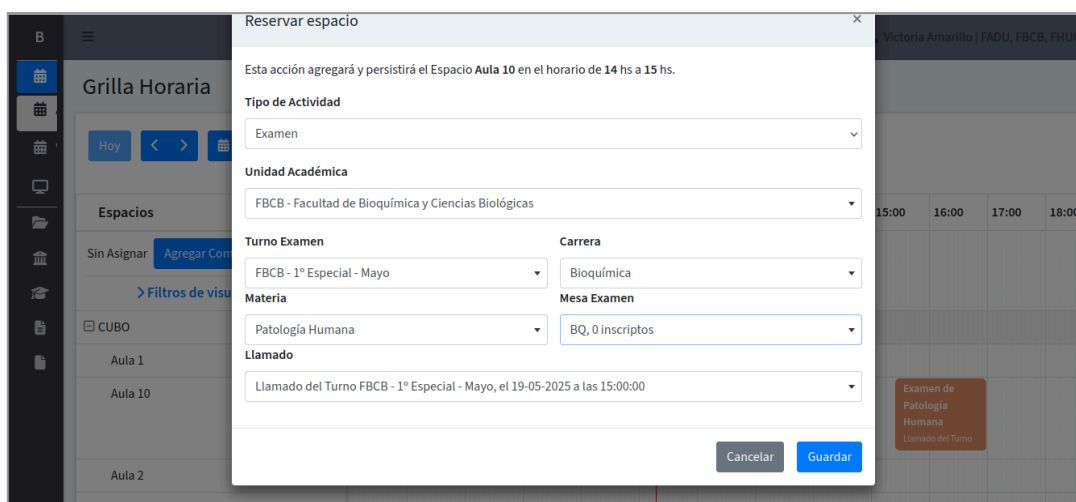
B

Grilla Horaria

Hoy

Espacios

Sin Asignar Agregar Com

> Filtros de visu

⊟ CUBO

Aula 1

Aula 10

Aula 2

Victoria Amarillo | FADU, FBCB, FHU

15:00 16:00 17:00 18:00

Examen de Patología Humana
Llamado del Turno

Reservar espacio ×

Esta acción agregará y persistirá el Espacio **Aula 10** en el horario de **14** hs a **15** hs.

Tipo de Actividad

Examen

Unidad Académica

FBCB - Facultad de Bioquímica y Ciencias Biológicas

Turno Examen

FBCB - 1º Especial - Mayo

Carrera

Bioquímica

Materia

Patología Humana

Mesa Examen

BQ, 0 inscriptos

Llamado

Llamado del Turno FBCB - 1º Especial - Mayo, el 19-05-2025 a las 15:00:00

Cancelar Guardar